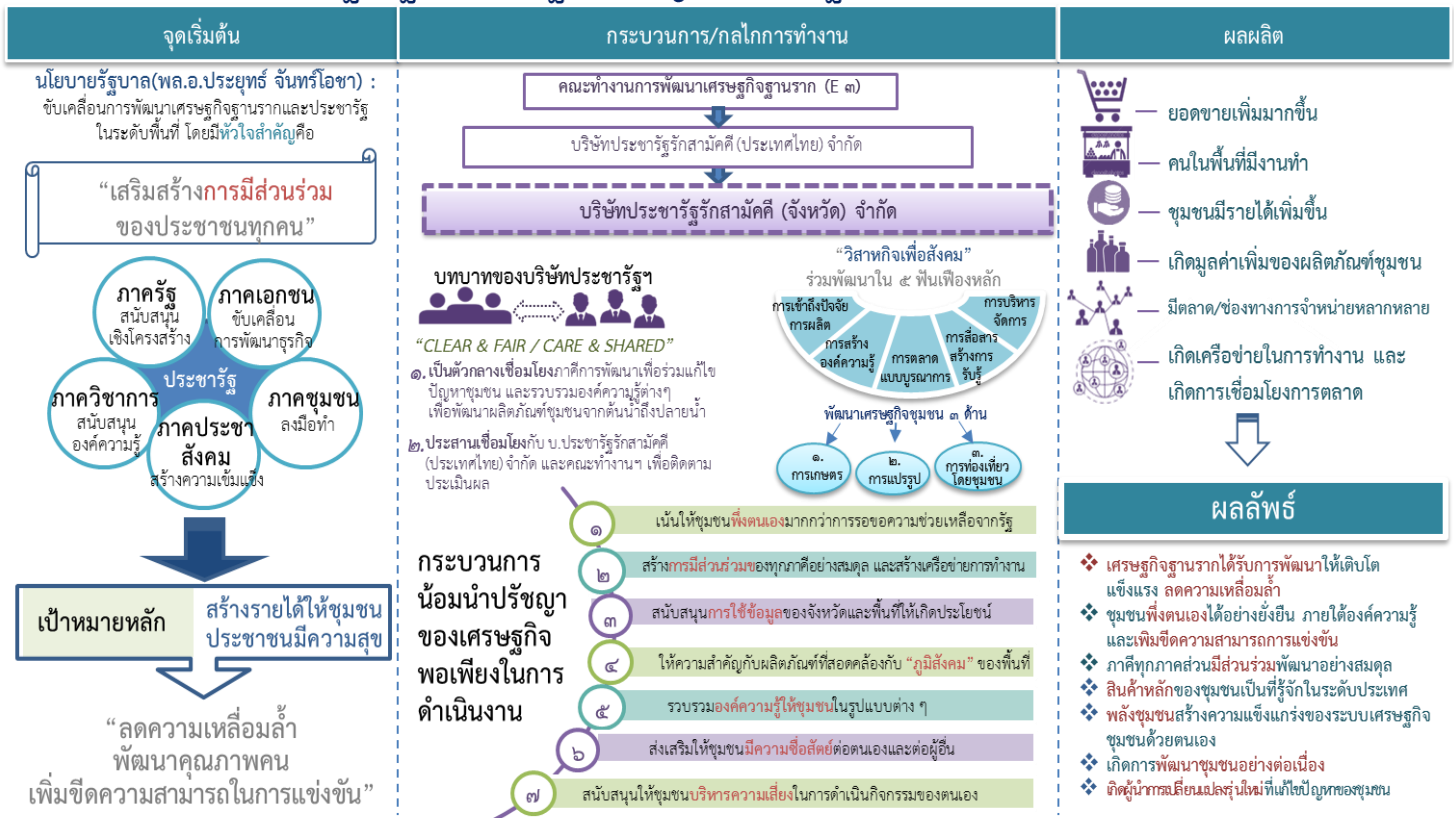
จุดเริ่มต้น

นโยบายรัฐบาล(พล.อ.ประยุทธ์ จันทร์โอชา) : ขับเคลื่อนการพัฒนาเศรษฐกิจฐานรากและประชารัฐในระดับพื้นที่ โดยมีหัวใจสำคัญคือ

“เสริมสร้างการมีส่วนร่วมของประชาชนทุกคน”

ภาครัฐ สนับสนุนเชิงโครงสร้าง

ภาคเอกชน ขับเคลื่อนการพัฒนาธุรกิจ

ประชารัฐ

ภาควิชาการ สนับสนุนองค์ความรู้

ภาคประชาสังคม สร้างความเข้มแข็ง

ภาคชุมชน ลงมือทำ

เป้าหมายหลัก

สร้างรายได้ให้ชุมชน ประชาชนมีความสุข

“ลดความเหลื่อมล้ำ พัฒนาคุณภาพคน เพิ่มขีดความสามารถในการแข่งขัน”

กระบวนการ/กลไกการทำงาน

คณะทำงานการพัฒนาเศรษฐกิจฐานราก (E ๓)

บริษัทประชารัฐรักสามัคคี (ประเทศไทย) จำกัด

บริษัทประชารัฐรักสามัคคี (จังหวัด) จำกัด

บทบาทของบริษัทประชารัฐฯ

“CLEAR & FAIR / CARE & SHARED”

๑.เป็นตัวกลางเชื่อมโยงภาคีการพัฒนาเพื่อร่วมแก้ไขปัญหาชุมชน และรวบรวมองค์ความรู้ต่างๆ เพื่อพัฒนาผลิตภัณฑ์ชุมชนจากต้นน้ำถึงปลายน้ำ

๒.ประสานเชื่อมโยงกับ บ.ประชารัฐรักสามัคคี (ประเทศไทย) จำกัด และคณะทำงานฯ เพื่อติดตามประเมินผล

“วิสาหกิจเพื่อสังคม”
ร่วมพัฒนาใน ๕ ฟันเฟืองหลัก

การเข้าถึงปัจจัยการผลิต

การสร้างองค์ความรู้

การตลาดแบบบูรณาการ

การสื่อสารสร้างการรับรู้

การบริหารจัดการ

พัฒนาเศรษฐกิจชุมชน ๓ ด้าน

๑. การเกษตร

๒. การแปรรูป

๓. การท่องเที่ยวโดยชุมชน

กระบวนการน้อมนำปรัชญาของเศรษฐกิจพอเพียงในการดำเนินงาน

๑ เน้นให้ชุมชนพึ่งตนเองมากกว่าการรอขอความช่วยเหลือจากรัฐ

๒ สร้างการมีส่วนร่วมของทุกภาคีอย่างสมดุล และสร้างเครือข่ายการทำงาน

๓ สนับสนุนการใช้ข้อมูลของจังหวัดและพื้นที่ให้เกิดประโยชน์

๔ ให้ความสำคัญกับผลิตภัณฑ์ที่สอดคล้องกับ “ภูมิสังคม” ของพื้นที่

๕ รวบรวมองค์ความรู้ให้ชุมชนในรูปแบบต่าง ๆ

๖ ส่งเสริมให้ชุมชนมีความซื่อสัตย์ต่อตนเองและต่อผู้อื่น

๗ สนับสนุนให้ชุมชนบริหารความเสี่ยงในการดำเนินกิจกรรมของตนเอง

ผลผลิต

ยอดขายเพิ่มมากขึ้น

คนในพื้นที่มีงานทำ

ชุมชนมีรายได้เพิ่มขึ้น

เกิดมูลค่าเพิ่มของผลิตภัณฑ์ชุมชน

มีตลาด/ช่องทางการจำหน่ายหลากหลาย

เกิดเครือข่ายในการทำงาน และเกิดการเชื่อมโยงการตลาด

ผลลัพธ์

❖ เศรษฐกิจฐานรากได้รับการพัฒนาให้เติบโตแข็งแรง ลดความเหลื่อมล้ำ
❖ ชุมชนพึ่งตนเองได้อย่างยั่งยืน ภายใต้องค์ความรู้และเพิ่มขีดความสามารถการแข่งขัน
❖ ภาคีทุกภาคส่วนมีส่วนร่วมพัฒนาอย่างสมดุล
❖ สินค้าหลักของชุมชนเป็นที่รู้จักในระดับประเทศ
❖ พลังชุมชนสร้างความแข็งแกร่งของระบบเศรษฐกิจชุมชนด้วยตนเอง
❖ เกิดการพัฒนาชุมชนอย่างต่อเนื่อง
❖ เกิดผู้นำการเปลี่ยนแปลงรุ่นใหม่ที่แก้ไขปัญหาของชุมชน